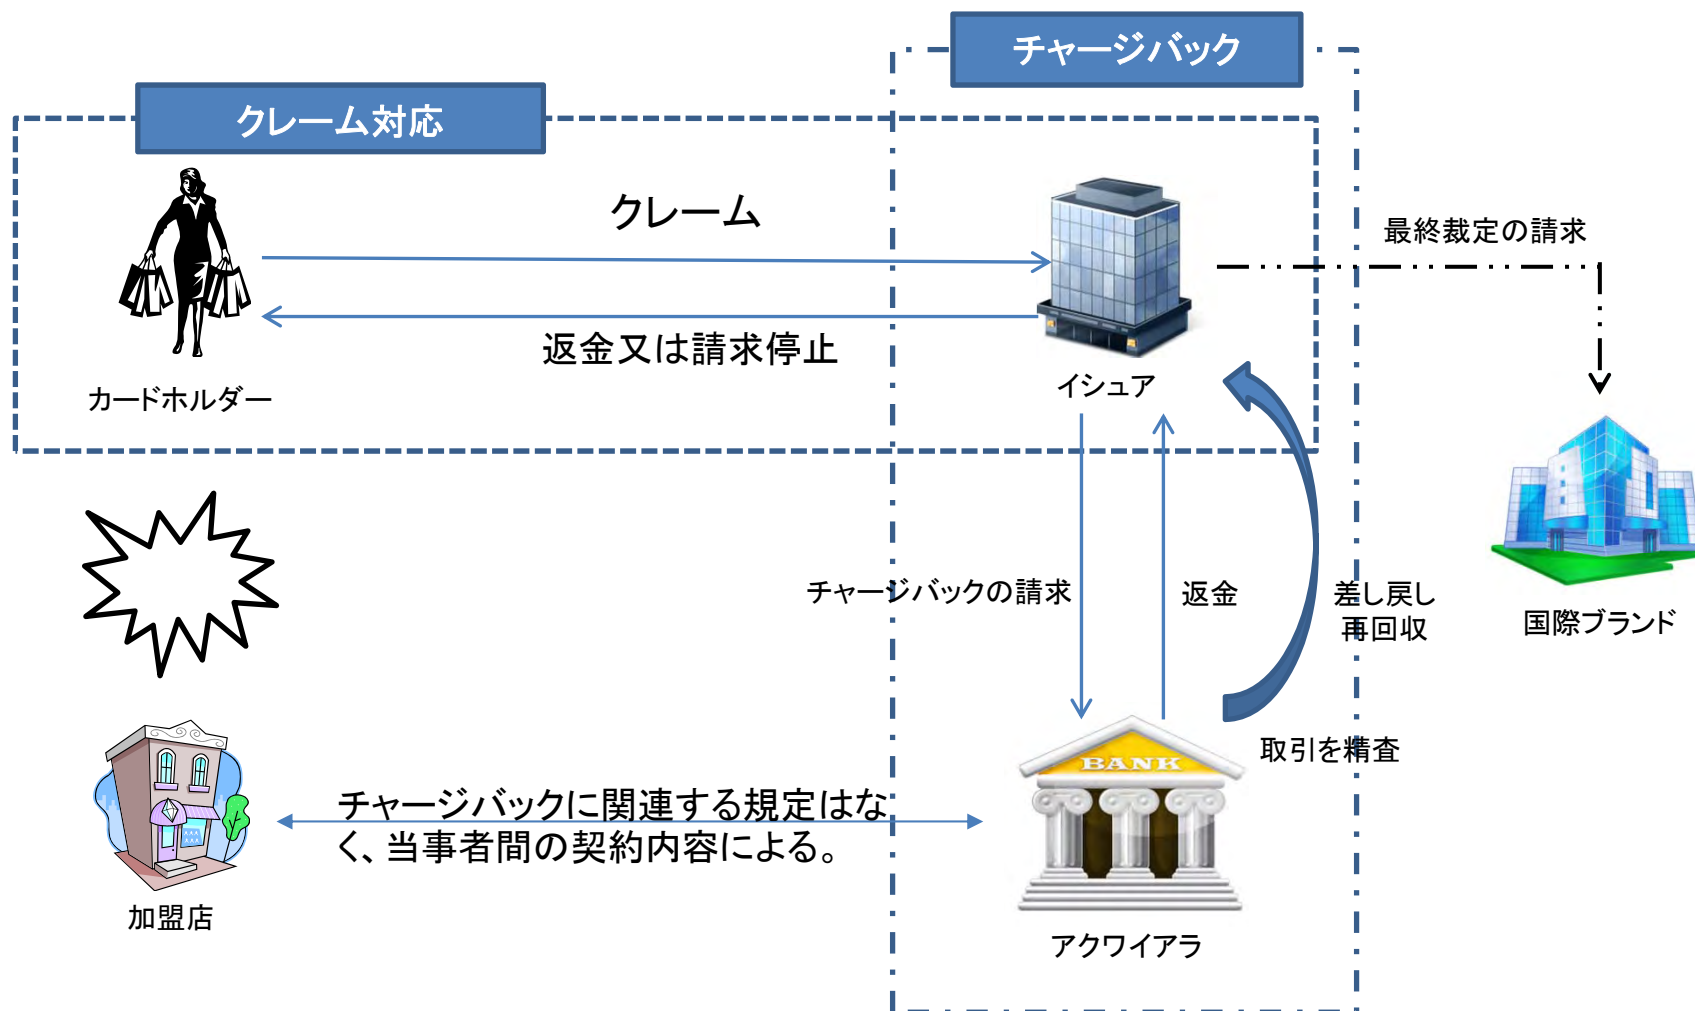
チャージバック

クレーム対応

クレーム

返金又は請求停止

カードホルダー

イシュア

最終裁定の請求

国際ブランド

チャージバックの請求

返金

差し戻し
再回収

取引を精査

BANK

アクワイアラ

チャージバックに関連する規定はなく、当事者間の契約内容による。

加盟店